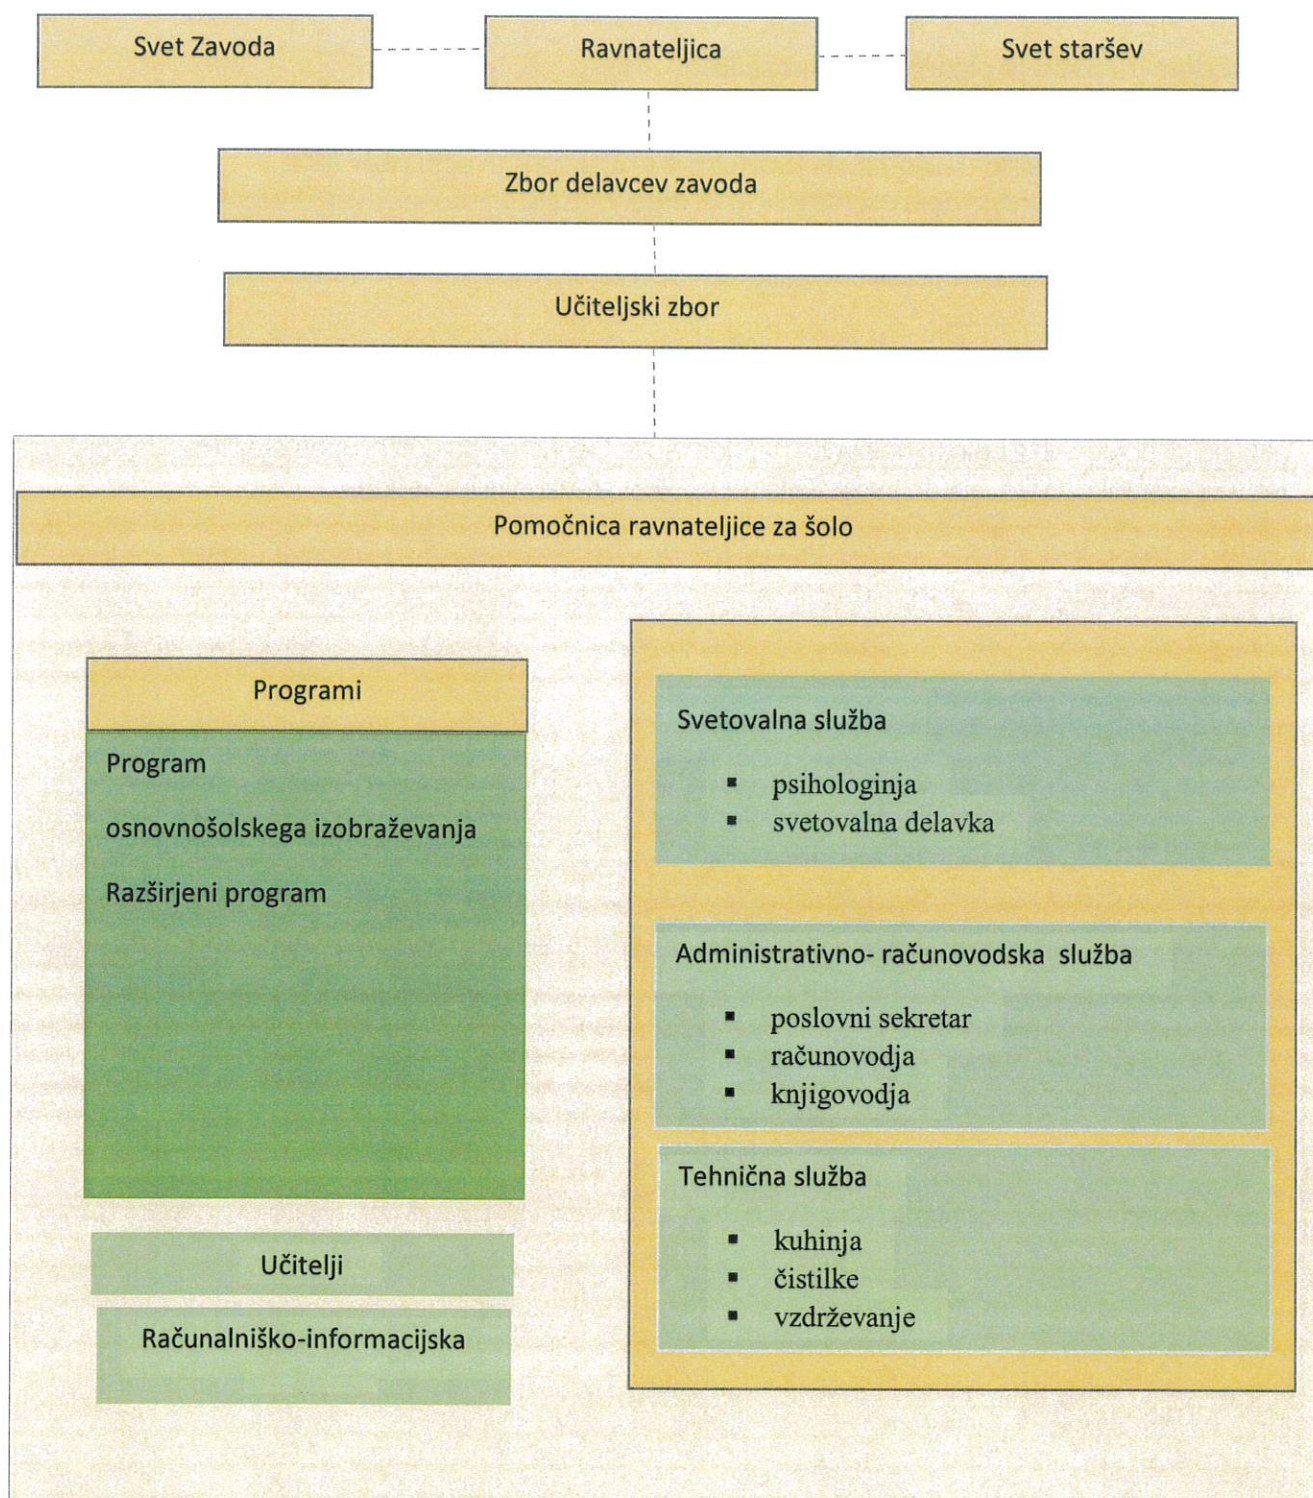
Svet Zavoda

Ravnateljica

Svet staršev

Zbor delavcev zavoda

Učiteljski zbor

Pomočnica ravnateljice za šolo

Programi

Program

osnovnošolskega izobraževanja

Razširjeni program

Učitelji

Računalniško-informacijska

Svetovalna služba

- psihologinja
- svetovalna delavka

Administrativno- računovodska služba

- poslovni sekretar
- računovodja
- knjigovodja

Tehnična služba

- kuhinja
- čistilke
- vzdrževanje